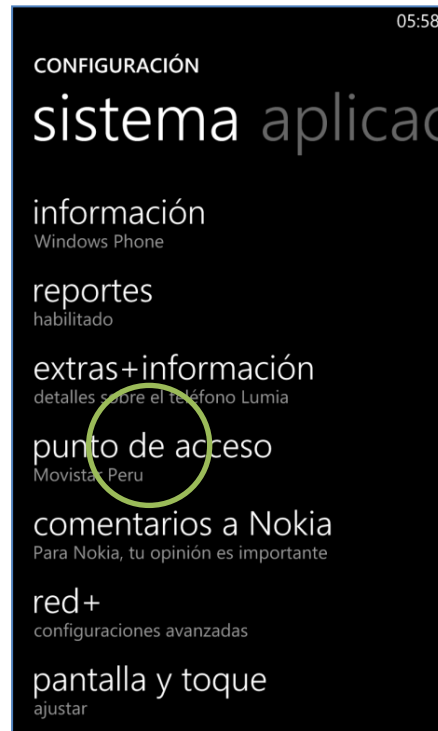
05:58

CONFIGURACIÓN

sistema aplicac

información
Windows Phone

reportes
habilitado

extras+información
detalles sobre el teléfono Lumia

punto de acceso
Movistar Peru

comentarios a Nokia
Para Nokia, tu opinión es importante

red+
configuraciones avanzadas

pantalla y toque
ajustar